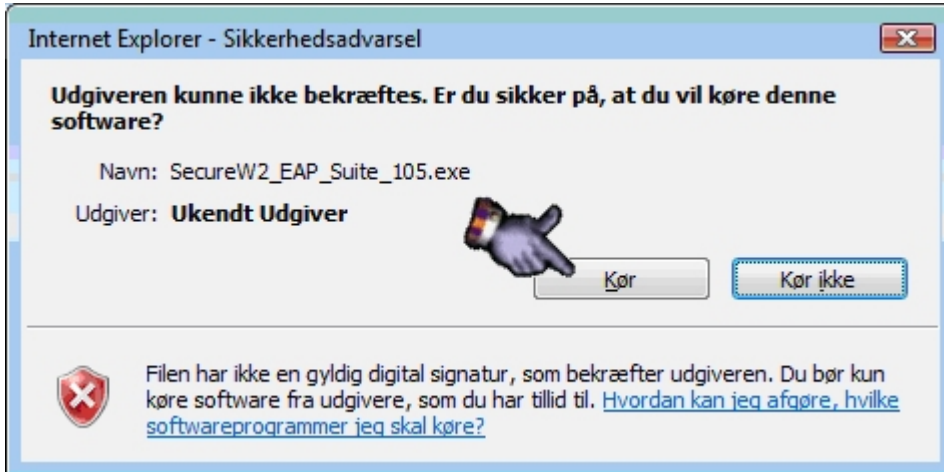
Internet Explorer - Sikkerhedsadvarsel

Udgiveren kunne ikke bekræftes. Er du sikker på, at du vil køre denne software?

Navn: SecureW2_EAP_Suite_105.exe

Udgiver: Ukendt Udgiver

Kør

Kør ikke

Filen har ikke en gyldig digital signatur, som bekræfter udgiveren. Du bør kun køre software fra udgivere, som du har tillid til. Hvordan kan jeg afgøre, hvilke softwareprogrammer jeg skal køre?